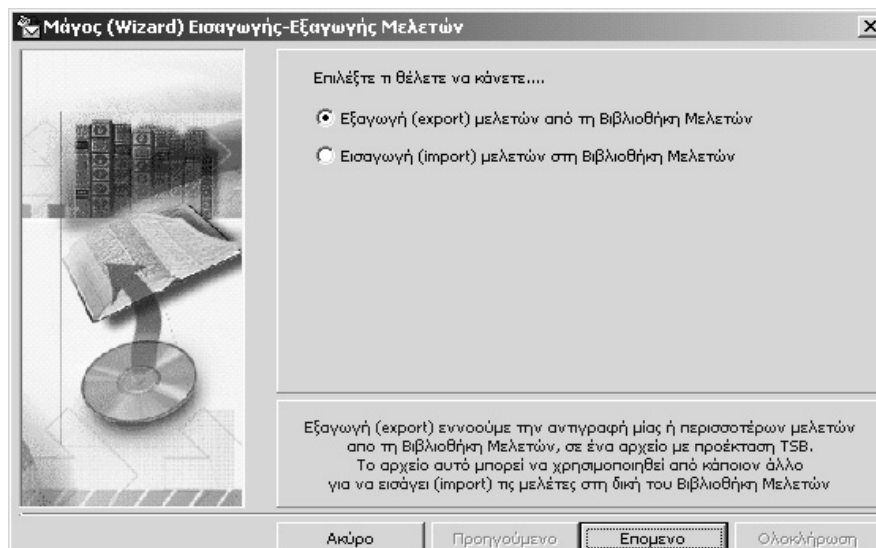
Μάγος (Wizard) Εισαγωγής-Εξαγωγής Μελετών

Επιλέξτε τι θέλετε να κάνετε....

Εξαγωγή (export) μελετών από τη Βιβλιοθήκη Μελετών

Εισαγωγή (import) μελετών στη Βιβλιοθήκη Μελετών

Εξαγωγή (export) εννοούμε την αντιγραφή μίας ή περισσοτέρων μελετών απο τη Βιβλιοθήκη Μελετών, σε ένα αρχείο με προέκταση TSB. Το αρχείο αυτό μπορεί να χρησιμοποιηθεί από κάποιον άλλο για να εισάγει (import) τις μελέτες στη δική του Βιβλιοθήκη Μελετών

Ακύρο

Προηγούμενο

Επομενο

Ολοκλήρωση